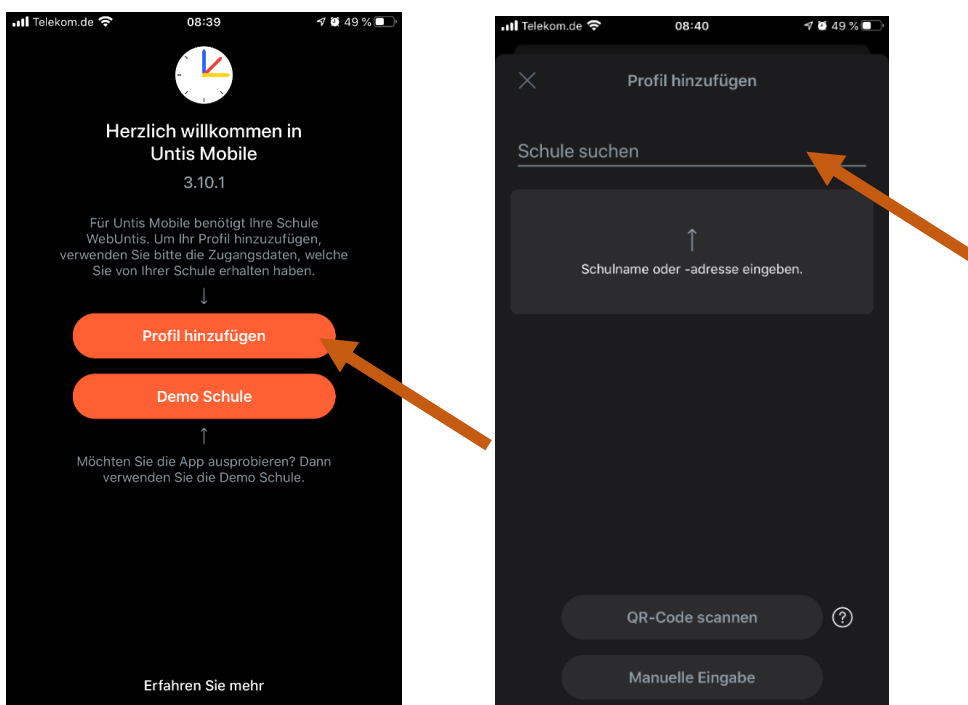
Telekom.de 08:39 49 %

Herzlich willkommen in Untis Mobile

3.10.1

Für Untis Mobile benötigt Ihre Schule WebUntis. Um Ihr Profil hinzuzufügen, verwenden Sie bitte die Zugangsdaten, welche Sie von Ihrer Schule erhalten haben.

↓

Profil hinzufügen

Demo Schule

↑

Möchten Sie die App ausprobieren? Dann verwenden Sie die Demo Schule.

Erfahren Sie mehr

Telekom.de 08:40 49 %

Profil hinzufügen

Schule suchen

↑

Schulname oder -adresse eingeben.

QR-Code scannen

?

Manuelle Eingabe